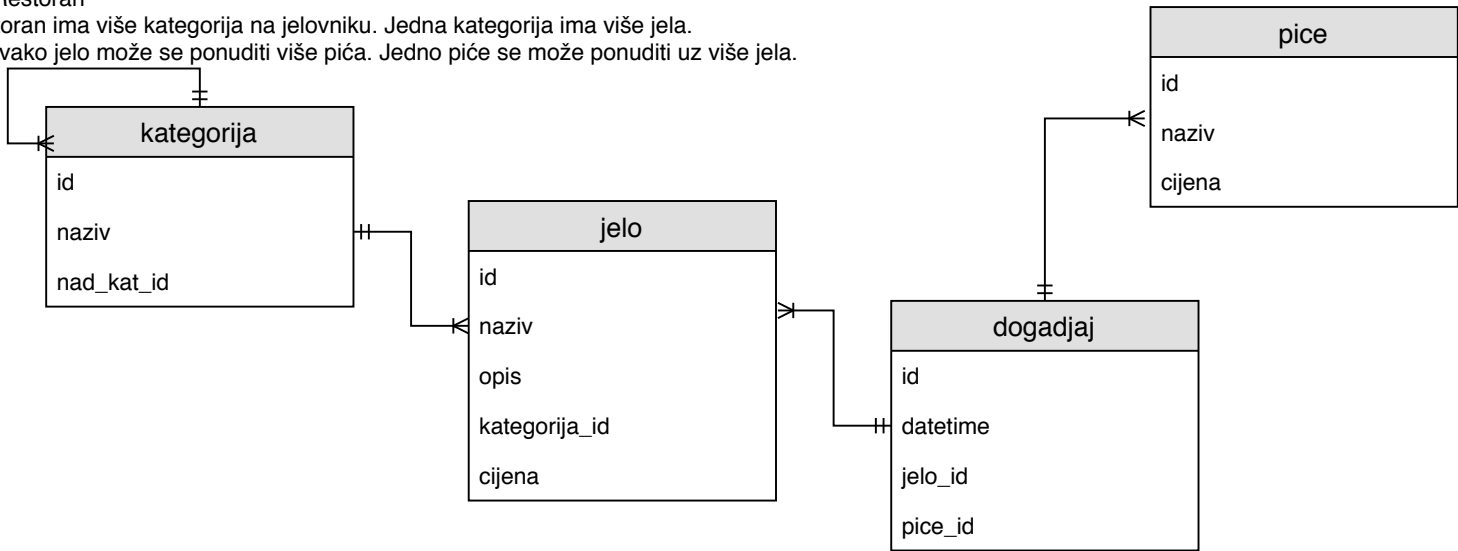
Restoran
oran ima više kategorija na jelovniku. Jedna kategorija ima više jela.
vako jelo može se ponuditi više pića. Jedno piće se može ponuditi uz više jela.

pice
id
naziv
cijena

kategorija
id
naziv
nad_kat_id

jelo
id
naziv
opis
kategorija_id
cijena

dogadjaj
id
datetime
jelo_id
pice_id